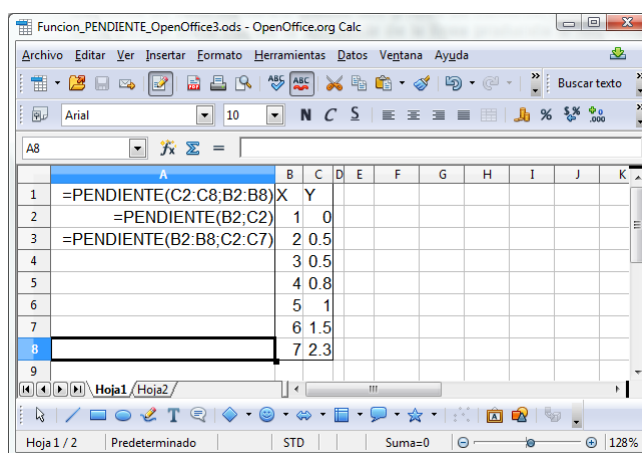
Funcion_PENDIENTE_OpenOffice3.ods - OpenOffice.org Calc

Archivo Editar Ver Insertar Formato Herramientas Datos Ventana Ayuda

Buscar texto

Arial 10 N C S

A8 $f_x$ Σ =

|   | A | B | C | D | E | F | G | H | I | J | K |
|---|---|---|---|---|---|---|---|---|---|---|---|
| 1 | =PENDIENTE(C2:C8;B2:B8) | X | Y | | | | | | | | |
| 2 | =PENDIENTE(B2;C2) | 1 | 0 | | | | | | | | |
| 3 | =PENDIENTE(B2:B8;C2:C7) | 2 | 0.5 | | | | | | | | |
| 4 | | 3 | 0.5 | | | | | | | | |
| 5 | | 4 | 0.8 | | | | | | | | |
| 6 | | 5 | 1 | | | | | | | | |
| 7 | | 6 | 1.5 | | | | | | | | |
| 8 | | 7 | 2.3 | | | | | | | | |
| 9 | | | | | | | | | | | |

Hoja1 Hoja2

Hoja 1 / 2 Predeterminado STD Suma=0 128%